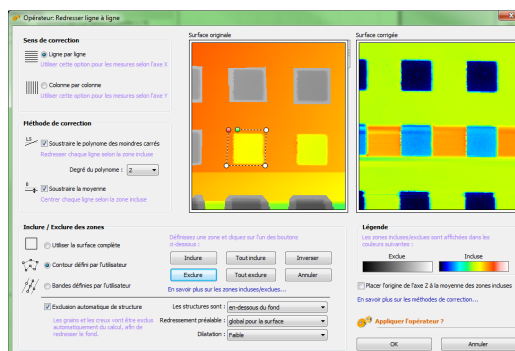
Opérateur: Redresser ligne à ligne

Sens de correction

Ligne par ligne
Utiliser cette option pour les mesures selon l'axe X

Colonne par colonne
Utiliser cette option pour les mesures selon l'axe Y

Méthode de correction

Soustraire le polynome des moindres carrés
Redresser chaque ligne selon la zone incluse

Degré du polynome : 2

Soustraire la moyenne
Centrer chaque ligne selon la zone incluse

Surface originale

Surface corrigée

Inclure / Exclure des zones

Utiliser la surface complète

Contour défini par l'utilisateur

Bandes définies par l'utilisateur

Définissez une zone et cliquez sur l'un des boutons ci-dessous :

Inclure | Tout inclure | Inverser
Exclure | Tout exclure | Annuler

En savoir plus sur les zones incluses/exclues...

Exclusion automatique de structure
Les grains et les creux sont alors exclus automatiquement du calcul, afin de redresser le fond.

Les structures sont : en-dessous du fond

Redressement préalable : global pour la surface

Dilatation : Faible

Légende

Les zones incluses/exclues sont affichées dans les couleurs suivantes :

Exclue

Incluse

Placer l'origine de l'axe Z à la moyenne des zones incluses

En savoir plus sur les méthodes de correction...

Appliquer l'opérateur ?

OK

Annuler